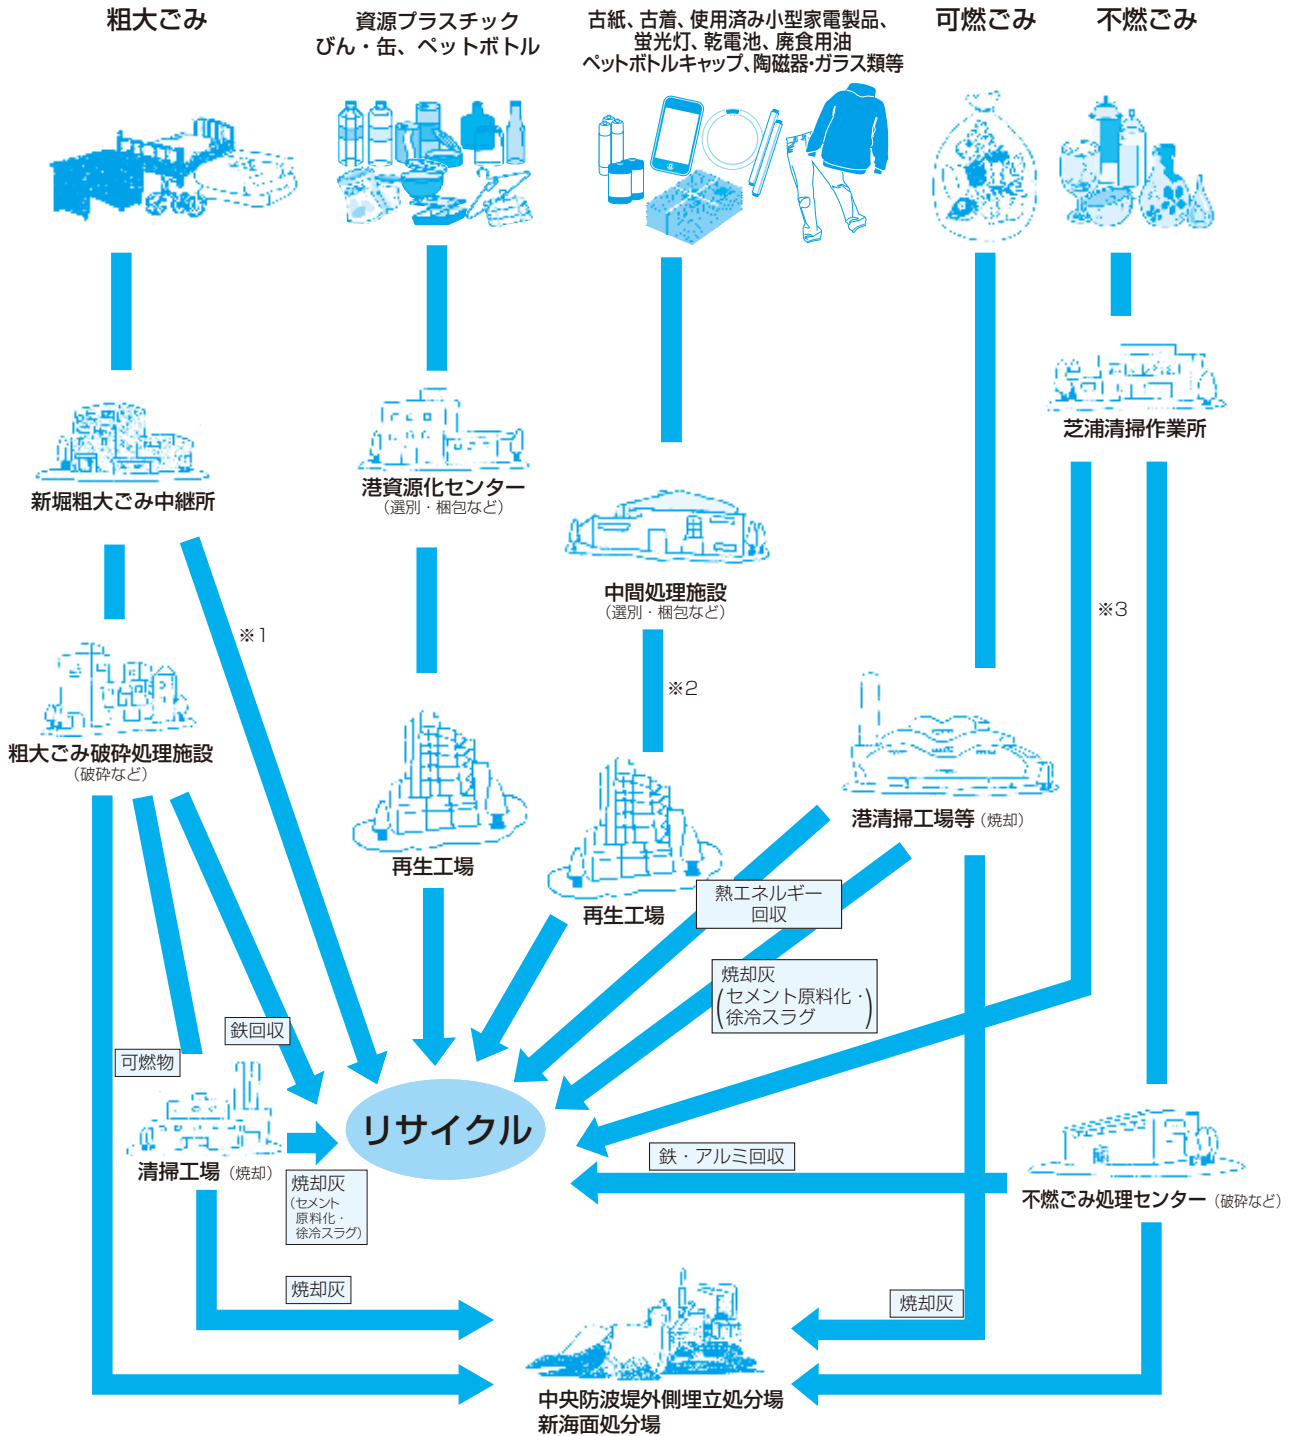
粗大ごみ

資源プラスチック
びん・缶、ペットボトル

古紙、古着、使用済み小型家電製品、
蛍光灯、乾電池、廃食用油
ペットボトルキャップ、陶磁器・ガラス類等

可燃ごみ

不燃ごみ

芝浦清掃作業所

新堀粗大ごみ中継所

港資源化センター
（選別・梱包など）

中間処理施設
（選別・梱包など）

※1

※2

※3

粗大ごみ破砕処理施設
（破砕など）

港清掃工場等（焼却）

再生工場

再生工場

熱エネルギー回収

焼却灰
（セメント原料化・徐冷スラグ）

鉄回収

可燃物

リサイクル

清掃工場（焼却）

焼却灰
（セメント原料化・徐冷スラグ）

鉄・アルミ回収

不燃ごみ処理センター（破砕など）

焼却灰

焼却灰

中央防波堤外側埋立処分場
新海面処分場